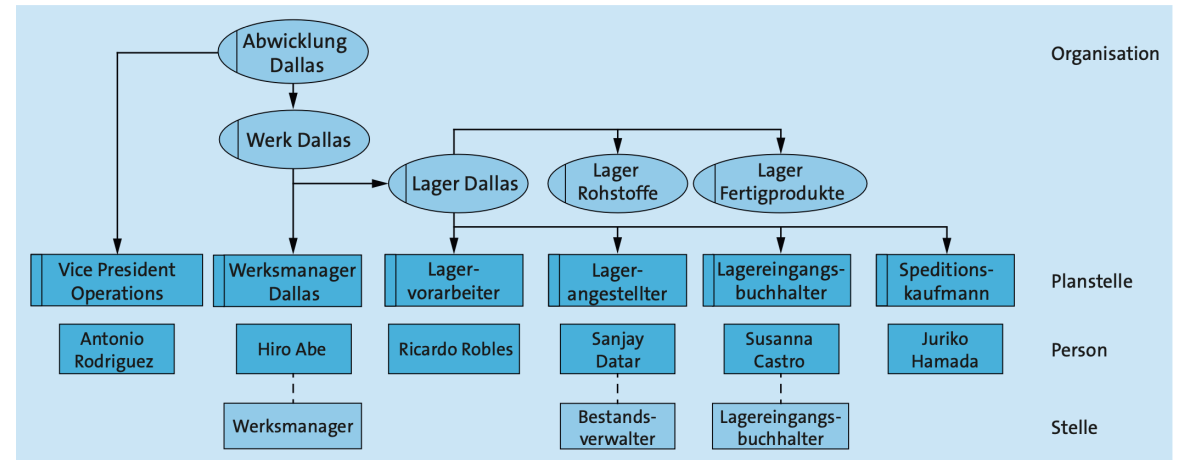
Abwicklung Dallas

Organisation

Werk Dallas

Lager Dallas

Lager Rohstoffe

Lager Fertigprodukte

Vice President Operations

Werksmanager Dallas

Lagervorarbeiter

Lagerangestellter

Lagereingangsbuchhalter

Speditionskaufmann

Planstelle

Antonio Rodriguez

Hiro Abe

Ricardo Robles

Sanjay Datar

Susanna Castro

Juriko Hamada

Person

Werksmanager

Bestandsverwalter

Lagereingangsbuchhalter

Stelle